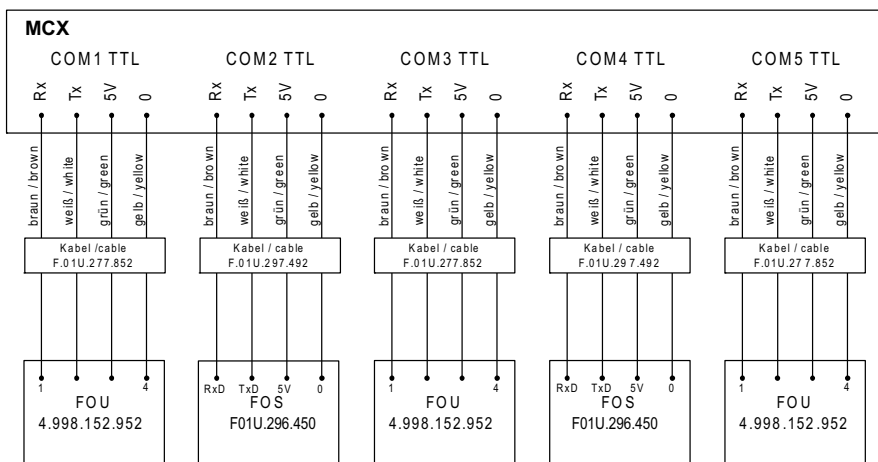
MCX

COM1 TTL
Rx Tx 5V 0
braun / brown
weiß / white
grün / green
gelb / yellow
Kabel / cable
F.01U.277.852
1 4
FOU
4.998.152.952

COM2 TTL
Rx Tx 5V 0
braun / brown
weiß / white
grün / green
gelb / yellow
Kabel / cable
F.01U.297.492
RxD TxD 5V 0
FOS
F01U.296.450

COM3 TTL
Rx Tx 5V 0
braun / brown
weiß / white
grün / green
gelb / yellow
Kabel / cable
F.01U.277.852
1 4
FOU
4.998.152.952

COM4 TTL
Rx Tx 5V 0
braun / brown
weiß / white
grün / green
gelb / yellow
Kabel / cable
F.01U.297.492
RxD TxD 5V 0
FOS
F01U.296.450

COM5 TTL
Rx Tx 5V 0
braun / brown
weiß / white
grün / green
gelb / yellow
Kabel / cable
F.01U.277.852
1 4
FOU
4.998.152.952